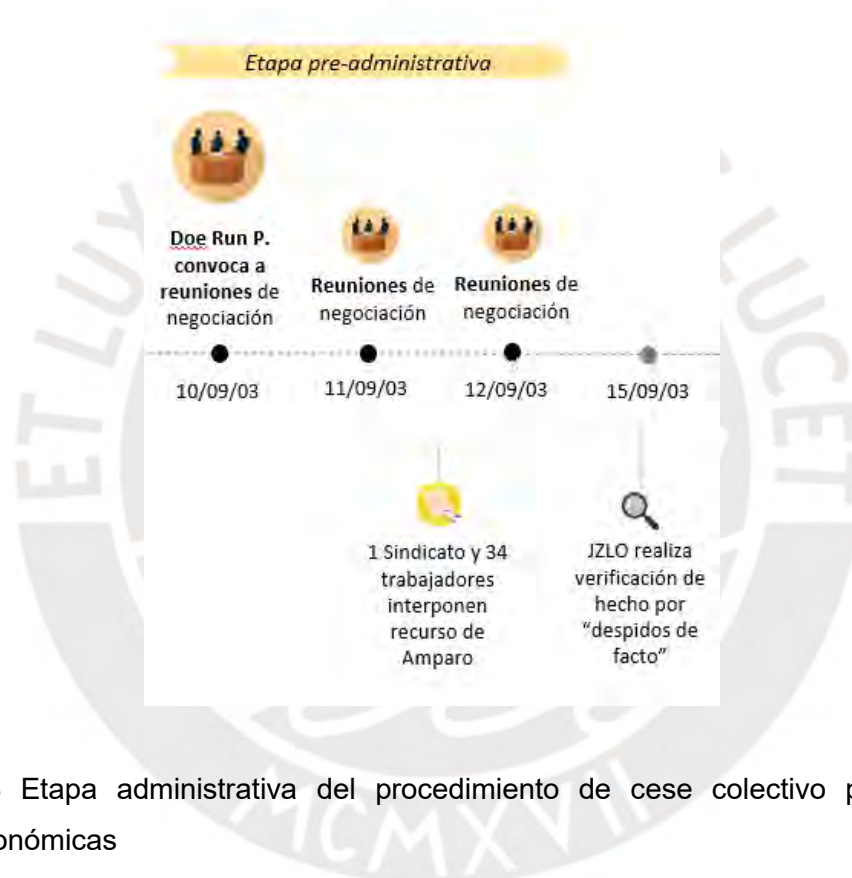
Etapa pre-administrativa

Doe Run P. convoca a reuniones de negociación

Reuniones de negociación

Reuniones de negociación

10/09/03

11/09/03

12/09/03

15/09/03

1 Sindicato y 34 trabajadores interponen recurso de Amparo

JZLO realiza verificación de hecho por "despidos de facto"

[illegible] Etapa administrativa del procedimiento de cese colectivo p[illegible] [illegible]onómicas